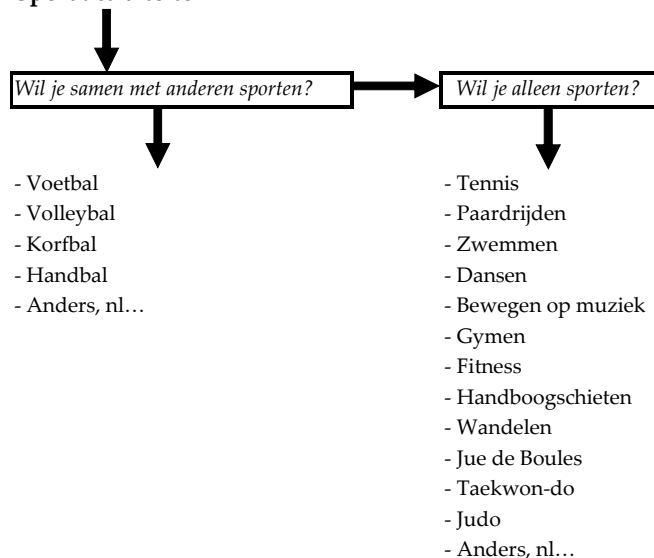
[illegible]

Wil je samen met anderen sporten?

Wil je alleen sporten?

- Voetbal
- Volleybal
- Korfbal
- Handbal
- Anders, nl…

- Tennis
- Paardrijden
- Zwemmen
- Dansen
- Bewegen op muziek
- Gymen
- Fitness
- Handboogschieten
- Wandelen
- Jue de Boules
- Taekwon-do
- Judo
- Anders, nl…